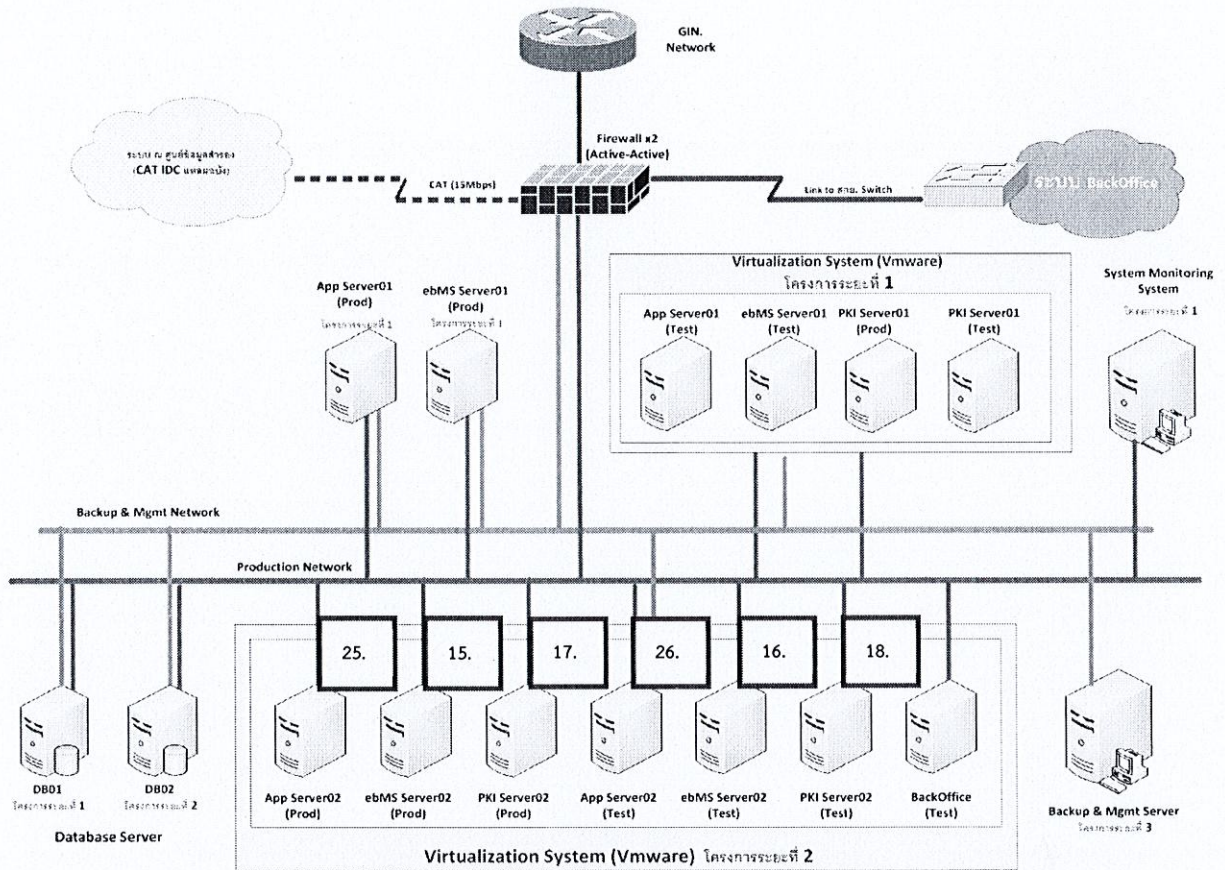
GIN. Network

ระบบ ณ ศูนย์ข้อมูลสำรอง (CAT IDC แหลมฉบัง)

CAT (15Mbps)

Firewall x2 (Active-Active)

Link to สกอ. Switch

ระบบ BackOffice

Virtualization System (Vmware) โครงการระยะที่ 1

App Server01 (Prod) โครงการระยะที่ 1

ebMS Server01 (Prod) โครงการระยะที่ 1

App Server01 (Test)

ebMS Server01 (Test)

PKI Server01 (Prod)

PKI Server01 (Test)

System Monitoring System โครงการระยะที่ 1

Backup & Mgmt Network

Production Network

25.

15.

17.

26.

16.

18.

DB01 โครงการระยะที่ 1

DB02 โครงการระยะที่ 2

Database Server

App Server02 (Prod)

ebMS Server02 (Prod)

PKI Server02 (Prod)

App Server02 (Test)

ebMS Server02 (Test)

PKI Server02 (Test)

BackOffice (Test)

Backup & Mgmt Server โครงการระยะที่ 3

Virtualization System (Vmware) โครงการระยะที่ 2